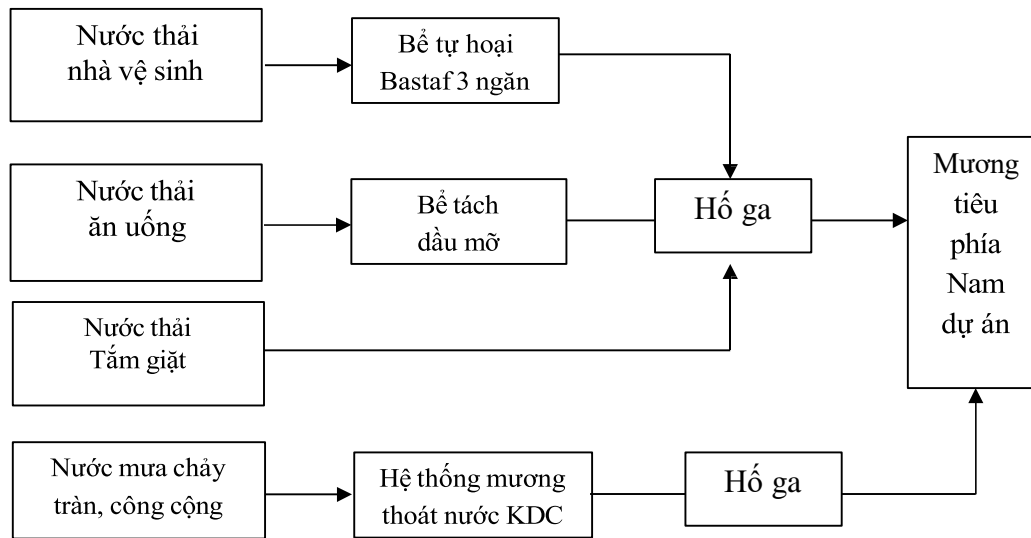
Nước thải nhà vệ sinh

Bể tự hoại Bastaf 3 ngăn

Nước thải ăn uống

Bể tách dầu mỡ

Hố ga

Mương tiêu phía Nam dự án

Nước thải Tắm giặt

Nước mưa chảy tràn, công cộng

Hệ thống mương thoát nước KDC

Hố ga